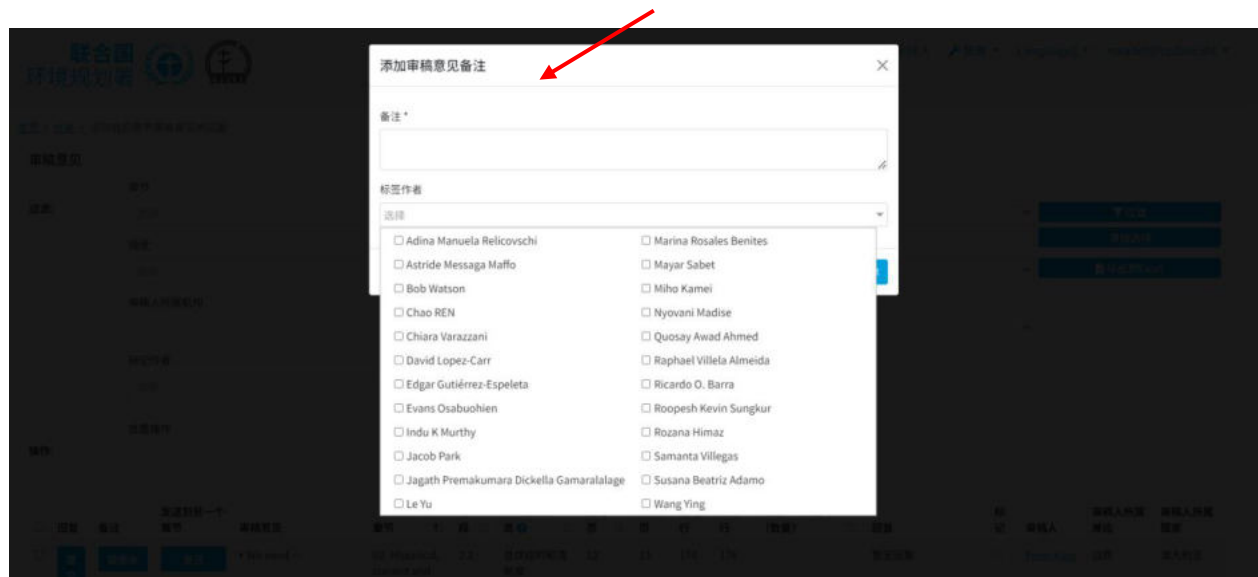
添加审稿意见备注

备注 *

标签作者

选择

Adina Manuela Relicovschi
Astride Messaga Maffo
Bob Watson
Chao REN
Chiara Varazzani
David Lopez-Carr
Edgar Gutiérrez-Espeleta
Evans Osabuohien
Indu K Murthy
Jacob Park
Jagath Premakumara Dickella Gamaralalage
Le Yu

Marina Rosales Benites
Mayar Sabet
Miho Kamei
Nyovani Madise
Quosay Awad Ahmed
Raphael Villela Almeida
Ricardo O. Barra
Roopesh Kevin Sungkur
Rozana Himaz
Samanta Villegas
Susana Beatriz Adamo
Wang Ying